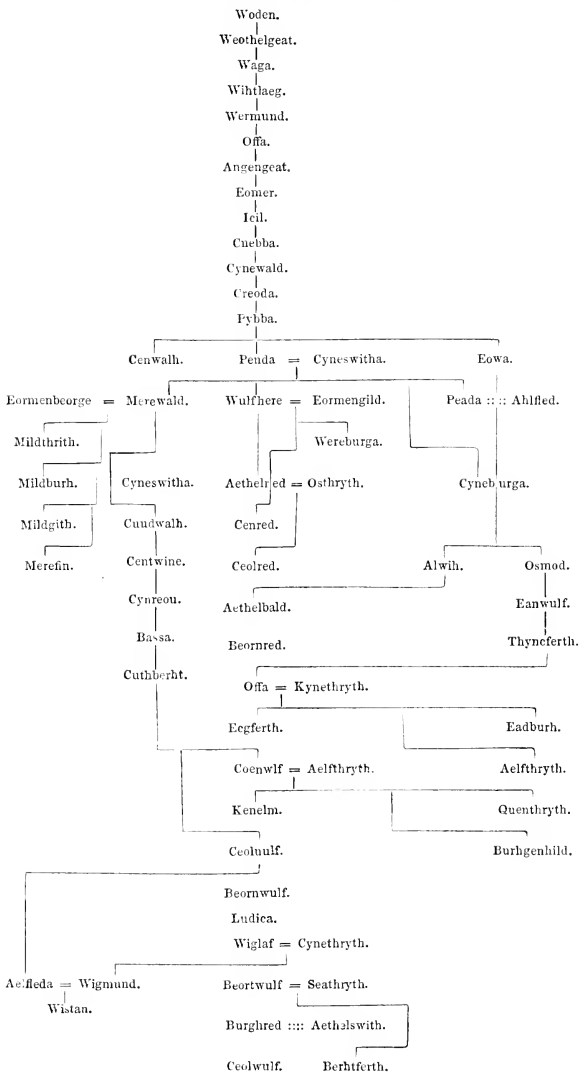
Woden.

Weothelgeat.

Waga.

Wihtlaeg.

Wermund.

Offa.

Angengeat.

Eomer.

Icil.

Cnebba.

Cynewald.

Creoda.

Pybba.

Cenwalh. Penda = Cyneswitha. Eowa.

Eormenbeorge = Merewald. Wulfhere = Eormengild. Peada :: :: Ahlfled.

Mildthrith. Wereburga.

Mildburh. Cyneswitha. Aethelred = Osthryth. Cyneburga.

Mildgith. Cuudwalh. Cenred.

Merefin. Centwine. Ceolred. Alwih. Osmod.

Cynreou. Aethelbald. Eanwulf.

Bassa. Beornred. Thyneferth.

Cuthberht.

Offa = Kynethryth.

Ecgferth. Eadburh.

Aelfthryth.

Coenwlf = Aelfthryth.

Kenelm. Quenthryth.

Burhgenhild.

Ceoluulf.

Beornwulf.

Ludica.

Wiglaf = Cynethryth.

Aelfleda = Wigmund. Beortwulf = Seathryth.

Wistan.

Burghred :::: Aethelswith.

Ceolwulf. Berhtferth.